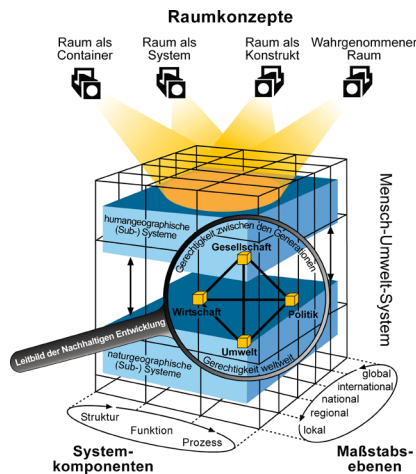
Raumkonzepte

Raum als Container

Raum als System

Raum als Konstrukt

Wahrgenommener Raum

Mensch-Umwelt-System

humangeographische (Sub-) Systeme

Gerechtigkeit zwischen den Generationen

Gesellschaft

Wirtschaft

Politik

Umwelt

Gerechtigkeit weltweit

Leitbild der Nachhaltigen Entwicklung

naturgeographische (Sub-) Systeme

Struktur

Funktion

Prozess

global

international

national

regional

lokal

Systemkomponenten

Maßstabsebenen